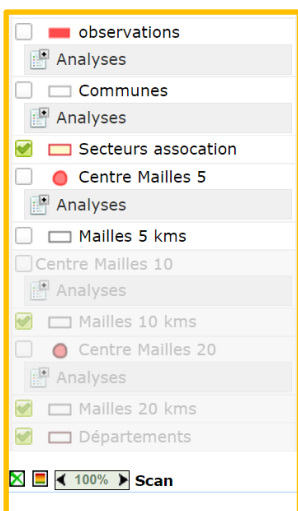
observations
Analyses
Communes
Analyses
Secteurs assocation
Centre Mailles 5
Analyses
Mailles 5 kms
Centre Mailles 10
Analyses
Mailles 10 kms
Centre Mailles 20
Analyses
Mailles 20 kms
Départements
100% Scan